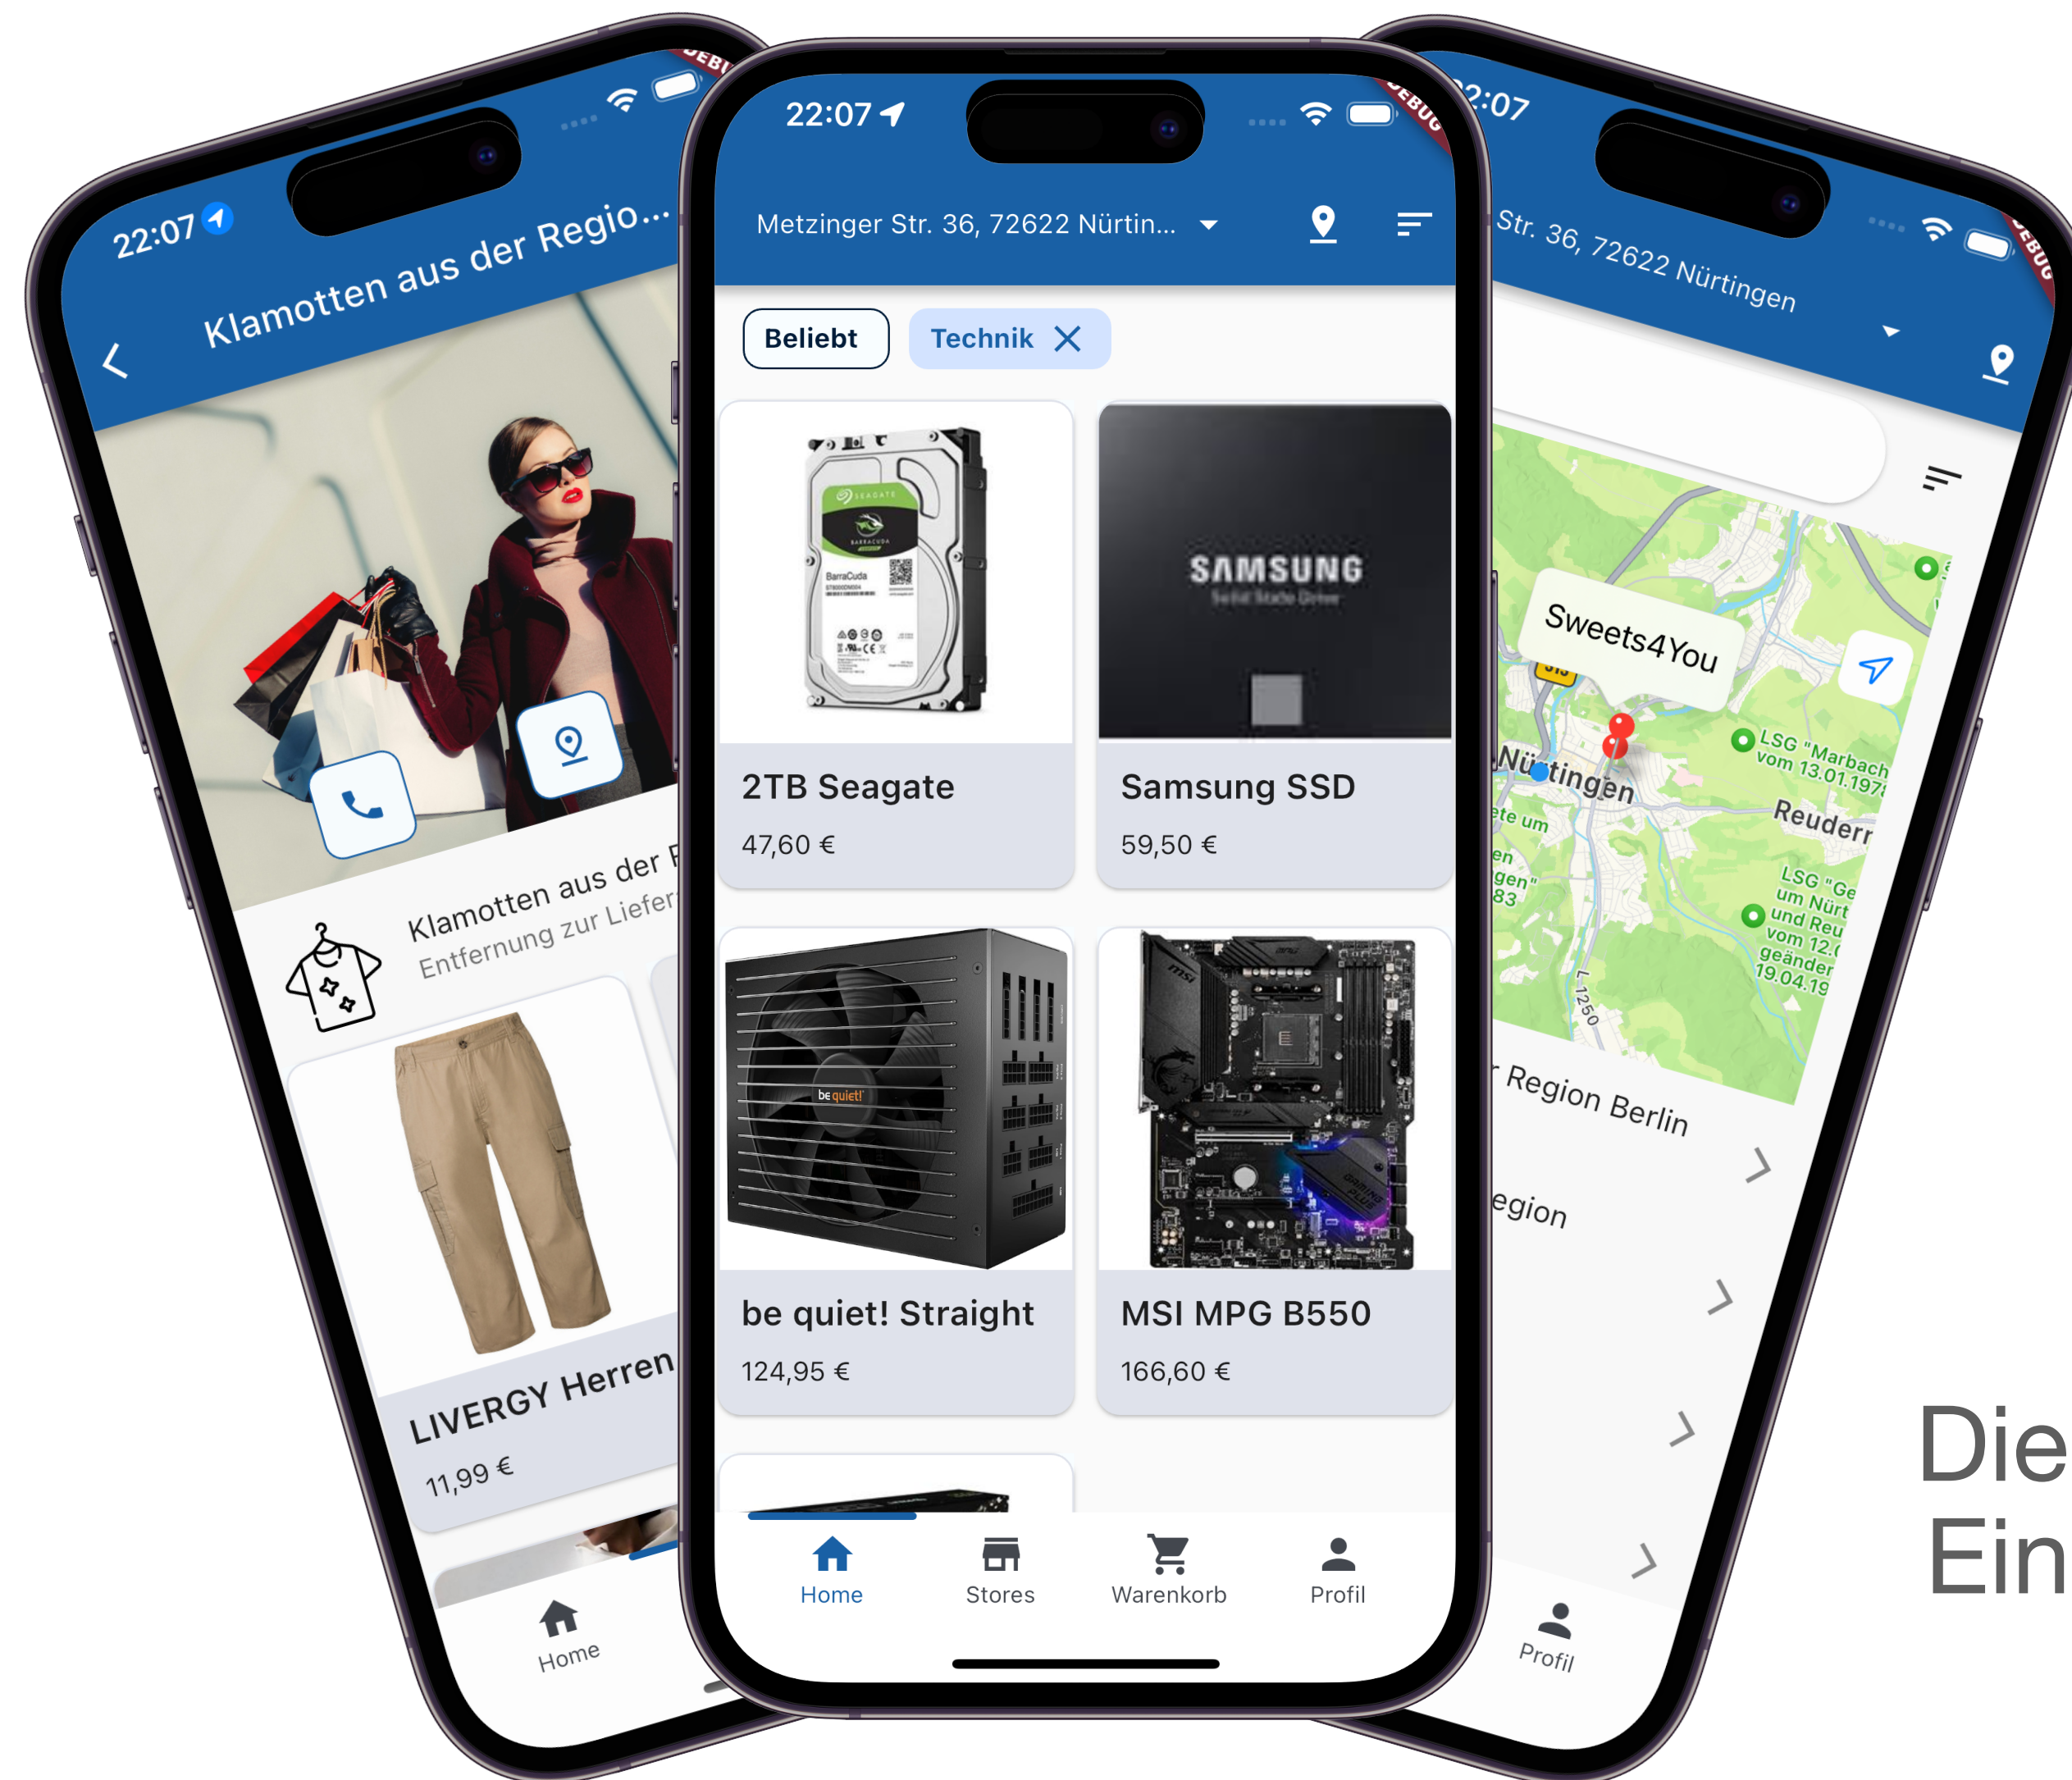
22:07

Klamotten aus der Regio...

Klamotten aus der R
Entfernung zur Liefer

LIVERGY Herren
11,99 €

Home

22:07

Metzinger Str. 36, 72622 Nürtin...

Beliebt
Technik

SAMSUNG

2TB Seagate
47,60 €

Samsung SSD
59,50 €

be quiet!

be quiet! Straight
124,95 €

MSI MPG B550
166,60 €

Home
Stores
Warenkorb
Profil

2:07

Str. 36, 72622 Nürtingen

Sweets4You

Nürtingen

LSG "Marbach vom 13.01.197

Reuderr

LSG "Ge um Nürt und Reu vom 12.( geänder 19.04.19

Region Berlin

egion

Profil

Die
Ein